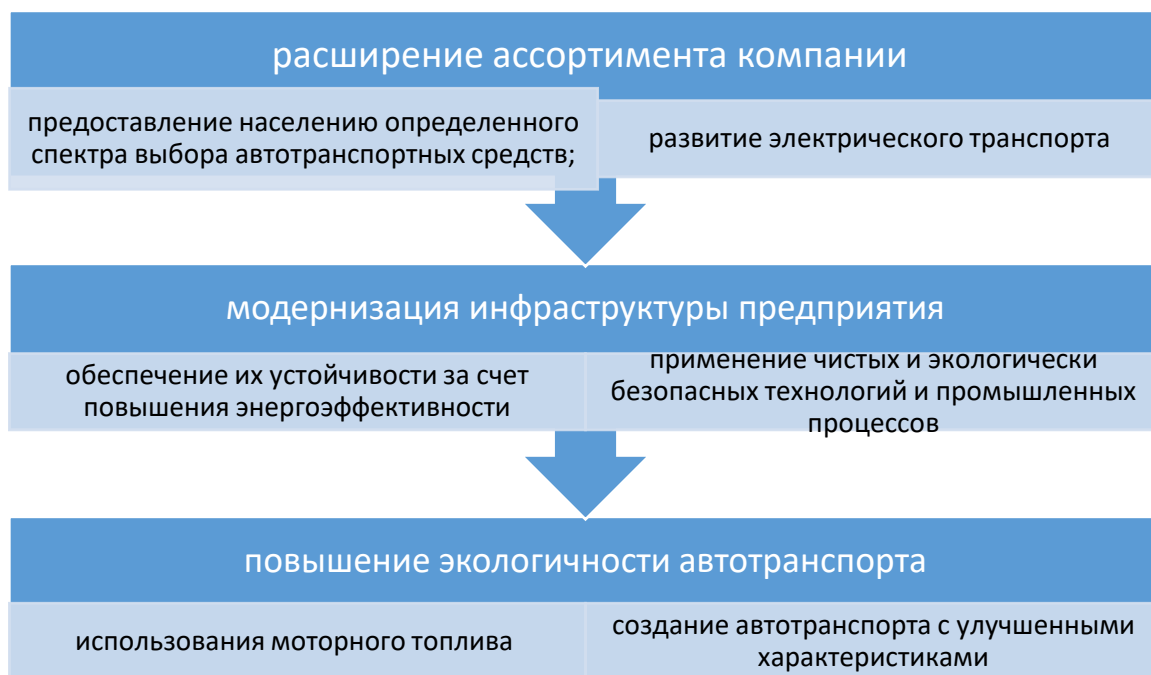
расширение ассортимента компании

предоставление населению определенного спектра выбора автотранспортных средств;

развитие электрического транспорта

модернизация инфраструктуры предприятия

обеспечение их устойчивости за счет повышения энергоэффективности

применение чистых и экологически безопасных технологий и промышленных процессов

повышение экологичности автотранспорта

использования моторного топлива

создание автотранспорта с улучшенными характеристиками